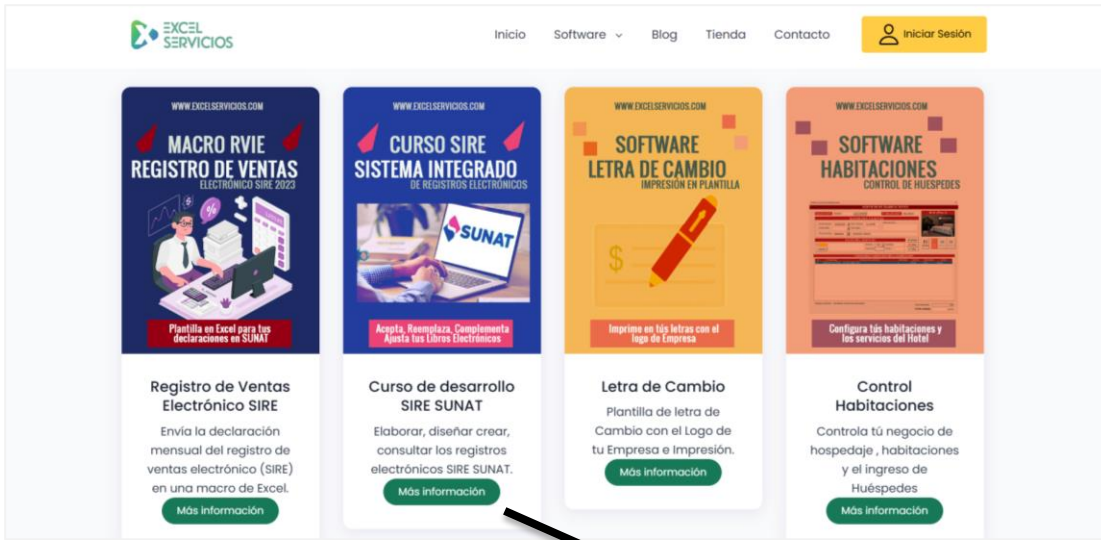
EXCEL SERVICIOS

Inicio Software Blog Tienda Contacto Iniciar Sesión

WWW.EXCELSERVICIOS.COM
MACRO RVIE
REGISTRO DE VENTAS
ELECTRÓNICO SIRE 2023
Plantilla en Excel para tus declaraciones en SUNAT

Registro de Ventas Electrónico SIRE
Envía la declaración mensual del registro de ventas electrónico (SIRE) en una macro de Excel.
Más información

WWW.EXCELSERVICIOS.COM
CURSO SIRE
SISTEMA INTEGRADO
DE REGISTROS ELECTRÓNICOS
SUNAT
Acepta, Reemplaza, Complementa Ajusta tus Libros Electrónicos

Curso de desarrollo SIRE SUNAT
Elaborar, diseñar crear, consultar los registros electrónicos SIRE SUNAT.
Más información

WWW.EXCELSERVICIOS.COM
SOFTWARE
LETRA DE CAMBIO
IMPRESIÓN EN PLANTILLA
Imprime en tús letras con el logo de Empresa

Letra de Cambio
Plantilla de letra de Cambio con el Logo de tu Empresa e Impresión.
Más información

WWW.EXCELSERVICIOS.COM
SOFTWARE
HABITACIONES
CONTROL DE HUESPEDES
Configura tús habitaciones y los servicios del Hotel

Control Habitaciones
Controla tú negocio de hospedaje , habitaciones y el ingreso de Huéspedes
Más información